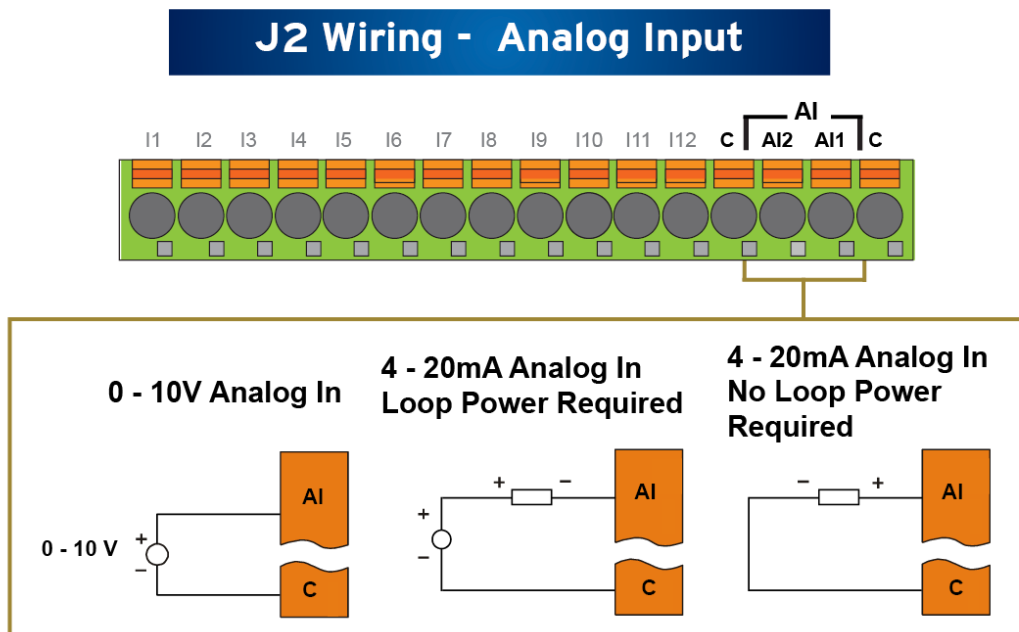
J2 Wiring - Analog Input

AI

I1 I2 I3 I4 I5 I6 I7 I8 I9 I10 I11 I12 C AI2 AI1 C

0 - 10V Analog In

0 - 10 V
+
−
AI
C

4 - 20mA Analog In Loop Power Required

+ −
+
−
AI
C

4 - 20mA Analog In No Loop Power Required

− +
AI
C